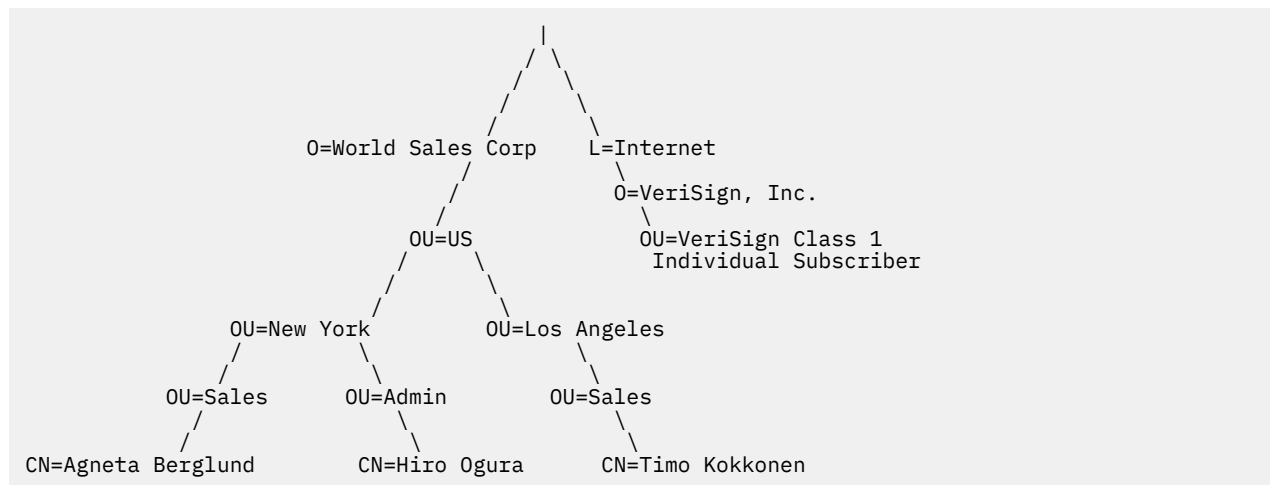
O=World Sales Corp

L=Internet

O=VeriSign, Inc.

OU=US

OU=VeriSign Class 1 Individual Subscriber

OU=New York

OU=Los Angeles

OU=Sales

OU=Admin

OU=Sales

CN=Agneta Berglund

CN=Hiro Ogura

CN=Timo Kokkonen